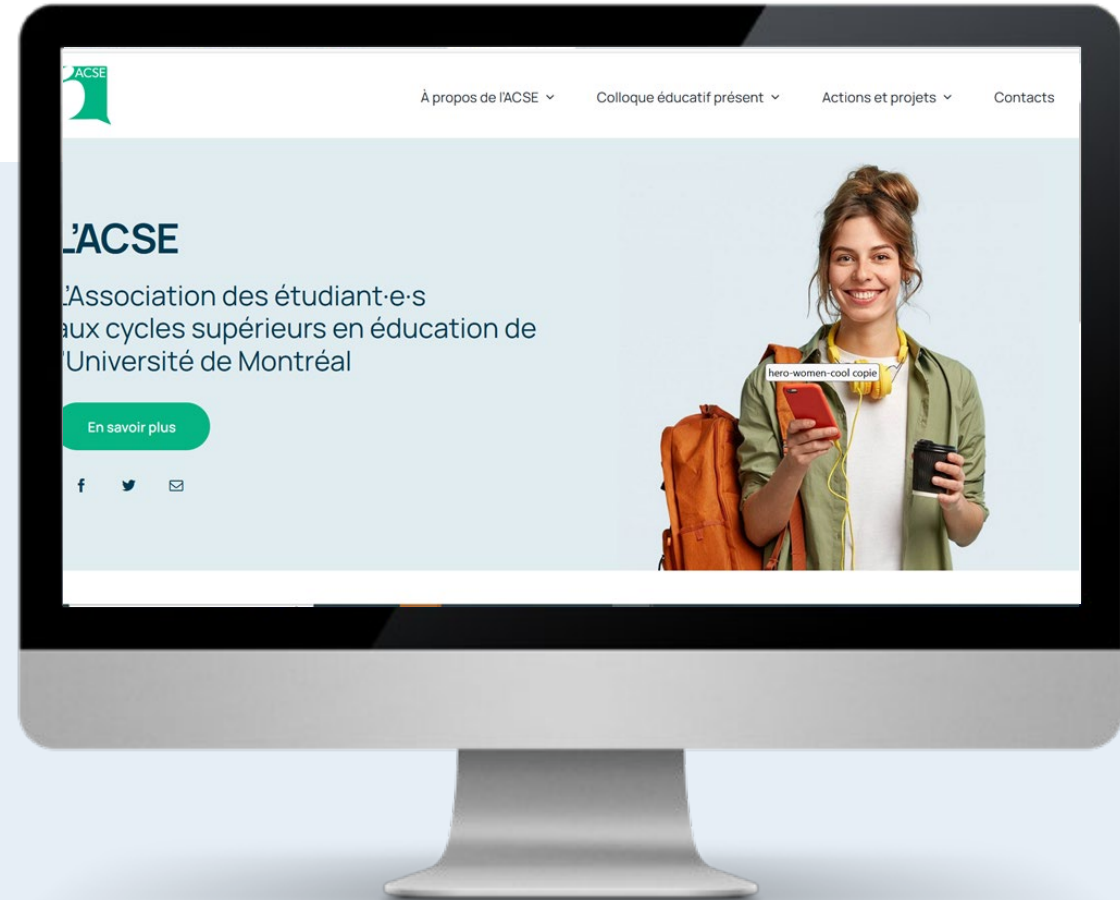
ACSE

À propos de l'ACSE ⌄ Colloque éducatif présent ⌄ Actions et projets ⌄ Contacts

L'ACSE

L'Association des étudiant·e·s aux cycles supérieurs en éducation de l'Université de Montréal

En savoir plus

hero-women-cool copie